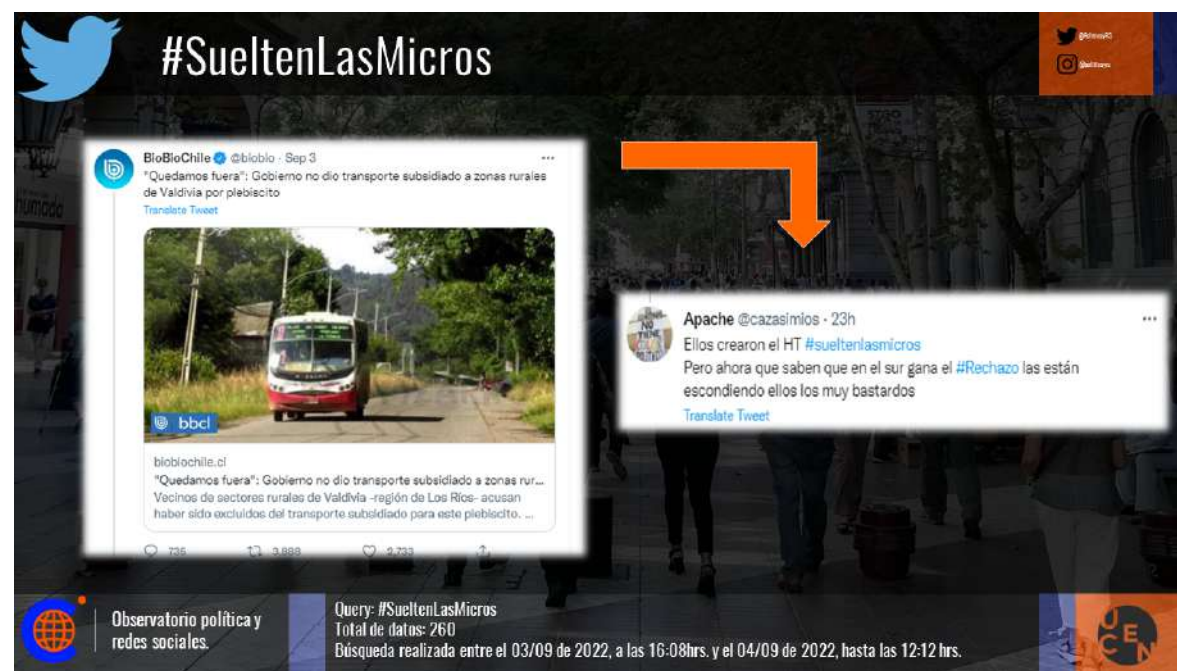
#SueltenLasMicros

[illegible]
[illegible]

BioBioChile @biobio · Sep 3
"Quedamos fuera": Gobierno no dio transporte subsidiado a zonas rurales de Valdivia por plebiscito
Translate Tweet

bbcl

biobiochile.cl
"Quedamos fuera": Gobierno no dio transporte subsidiado a zonas rur...
Vecinos de sectores rurales de Valdivia -región de Los Ríos- acusan haber sido excluidos del transporte subsidiado para este plebiscito. ...

735 3,888 2,733

Apache @cazasimios · 23h
Ellos crearon el HT #sueltenlasmicros
Pero ahora que saben que en el sur gana el #Rechazo las están escondiendo ellos los muy bastardos
Translate Tweet

Observatorio política y redes sociales.

Query: #SueltenLasMicros
Total de datos: 260
Búsqueda realizada entre el 03/09 de 2022, a las 16:08hrs. y el 04/09 de 2022, hasta las 12:12 hrs.

UCEN